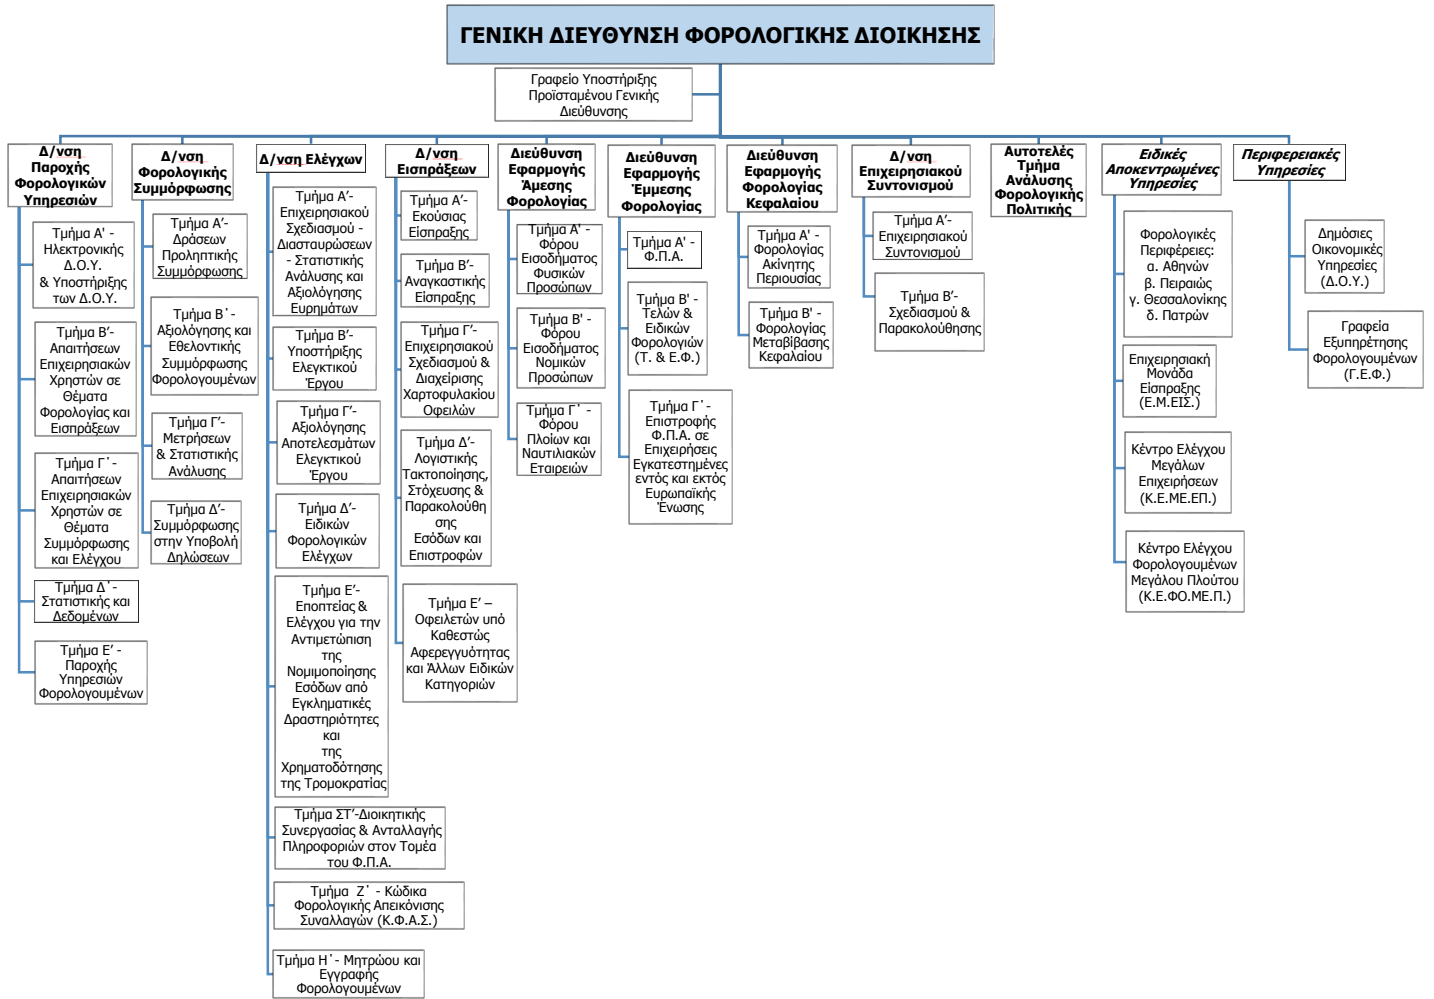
ΓΕΝΙΚΗ ΔΙΕΥΘΥΝΣΗ ΦΟΡΟΛΟΓΙΚΗΣ ΔΙΟΙΚΗΣΗΣ

Γραφείο Υποστήριξης Προϊσταμένου Γενικής Διεύθυνσης

Δ/νση Παροχής Φορολογικών Υπηρεσιών

Τμήμα Α' - Ηλεκτρονικής Δ.Ο.Υ. & Υποστήριξης των Δ.Ο.Υ.

Τμήμα Β'- Απαιτήσεων Επιχειρησιακών Χρηστών σε Θέματα Φορολογίας και Εισπράξεων

Τμήμα Γ' - Απαιτήσεων Επιχειρησιακών Χρηστών σε Θέματα Συμμόρφωσης και Ελέγχου

Τμήμα Δ' - Στατιστικής και Δεδομένων

Τμήμα Ε' - Παροχής Υπηρεσιών Φορολογουμένων

Δ/νση Φορολογικής Συμμόρφωσης

Τμήμα Α'- Δράσεων Προληπτικής Συμμόρφωσης

Τμήμα Β' - Αξιολόγησης και Εθελοντικής Συμμόρφωσης Φορολογουμένων

Τμήμα Γ'- Μετρήσεων & Στατιστικής Ανάλυσης

Τμήμα Δ'- Συμμόρφωσης στην Υποβολή Δηλώσεων

Δ/νση Ελέγχων

Τμήμα Α'- Επιχειρησιακού Σχεδιασμού - Διασταυρώσεων - Στατιστικής Ανάλυσης και Αξιολόγησης Ευρημάτων

Τμήμα Β'- Υποστήριξης Ελεγκτικού Έργου

Τμήμα Γ'- Αξιολόγησης Αποτελεσμάτων Ελεγκτικού Έργου

Τμήμα Δ'- Ειδικών Φορολογικών Ελέγχων

Τμήμα Ε'- Εποπτείας & Ελέγχου για την Αντιμετώπιση της Νομιμοποίησης Εσόδων από Εγκληματικές Δραστηριότητες και της Χρηματοδότησης της Τρομοκρατίας

Τμήμα ΣΤ'-Διοικητικής Συνεργασίας & Ανταλλαγής Πληροφοριών στον Τομέα του Φ.Π.Α.

Τμήμα Ζ' - Κώδικα Φορολογικής Απεικόνισης Συναλλαγών (Κ.Φ.Α.Σ.)

Τμήμα Η' - Μητρώου και Εγγραφής Φορολογουμένων

Δ/νση Εισπράξεων

Τμήμα Α'- Εκούσιας Είσπραξης

Τμήμα Β'- Αναγκαστικής Είσπραξης

Τμήμα Γ'- Επιχειρησιακού Σχεδιασμού & Διαχείρισης Χαρτοφυλακίου Οφειλών

Τμήμα Δ'- Λογιστικής Τακτοποίησης, Στόχευσης & Παρακολούθησης Εσόδων και Επιστροφών

Τμήμα Ε' – Οφειλετών υπό Καθεστώς Αφερεγγυότητας και Άλλων Ειδικών Κατηγοριών

Διεύθυνση Εφαρμογής Άμεσης Φορολογίας

Τμήμα Α' - Φόρου Εισοδήματος Φυσικών Προσώπων

Τμήμα Β' - Φόρου Εισοδήματος Νομικών Προσώπων

Τμήμα Γ' - Φόρου Πλοίων και Ναυτιλιακών Εταιρειών

Διεύθυνση Εφαρμογής Έμμεσης Φορολογίας

Τμήμα Α' - Φ.Π.Α.

Τμήμα Β' - Τελών & Ειδικών Φορολογιών (Τ. & Ε.Φ.)

Τμήμα Γ' - Επιστροφής Φ.Π.Α. σε Επιχειρήσεις Εγκατεστημένες εντός και εκτός Ευρωπαϊκής Ένωσης

Διεύθυνση Εφαρμογής Φορολογίας Κεφαλαίου

Τμήμα Α' - Φορολογίας Ακίνητης Περιουσίας

Τμήμα Β' - Φορολογίας Μεταβίβασης Κεφαλαίου

Δ/νση Επιχειρησιακού Συντονισμού

Τμήμα Α'- Επιχειρησιακού Συντονισμού

Τμήμα Β'- Σχεδιασμού & Παρακολούθησης

Αυτοτελές Τμήμα Ανάλυσης Φορολογικής Πολιτικής

Ειδικές Αποκεντρωμένες Υπηρεσίες

Φορολογικές Περιφέρειες: α. Αθηνών β. Πειραιώς γ. Θεσσαλονίκης δ. Πατρών

Επιχειρησιακή Μονάδα Είσπραξης (Ε.Μ.ΕΙΣ.)

Κέντρο Ελέγχου Μεγάλων Επιχειρήσεων (Κ.Ε.ΜΕ.ΕΠ.)

Κέντρο Ελέγχου Φορολογουμένων Μεγάλου Πλούτου (Κ.Ε.ΦΟ.ΜΕ.Π.)

Περιφερειακές Υπηρεσίες

Δημόσιες Οικονομικές Υπηρεσίες (Δ.Ο.Υ.)

Γραφεία Εξυπηρέτησης Φορολογουμένων (Γ.Ε.Φ.)